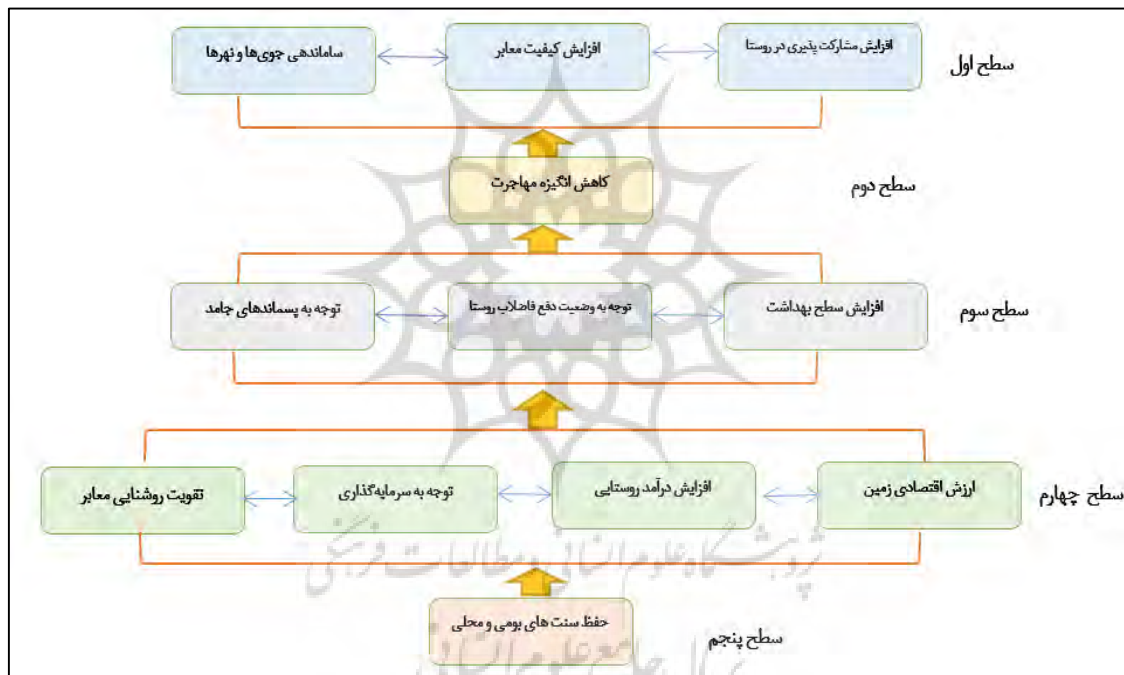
سطح اول
افزایش مشارکت پذیری در روستا
افزایش کیفیت معابر
ساماندهی جوی‌ها و نهرها

سطح دوم
کاهش انگیزه مهاجرت

سطح سوم
افزایش سطح بهداشت
توجه به وضعیت دفع فاضلاب روستا
توجه به پسماندهای جامد

سطح چهارم
ارزش اقتصادی زمین
افزایش درآمد روستایی
توجه به سرمایه‌گذاری
تقویت روشنایی معابر

سطح پنجم
حفظ سنت های بومی و محلی

پژوهشگاه علوم انسانی و مطالعات فرهنگی
پرتال جامع علوم انسانی